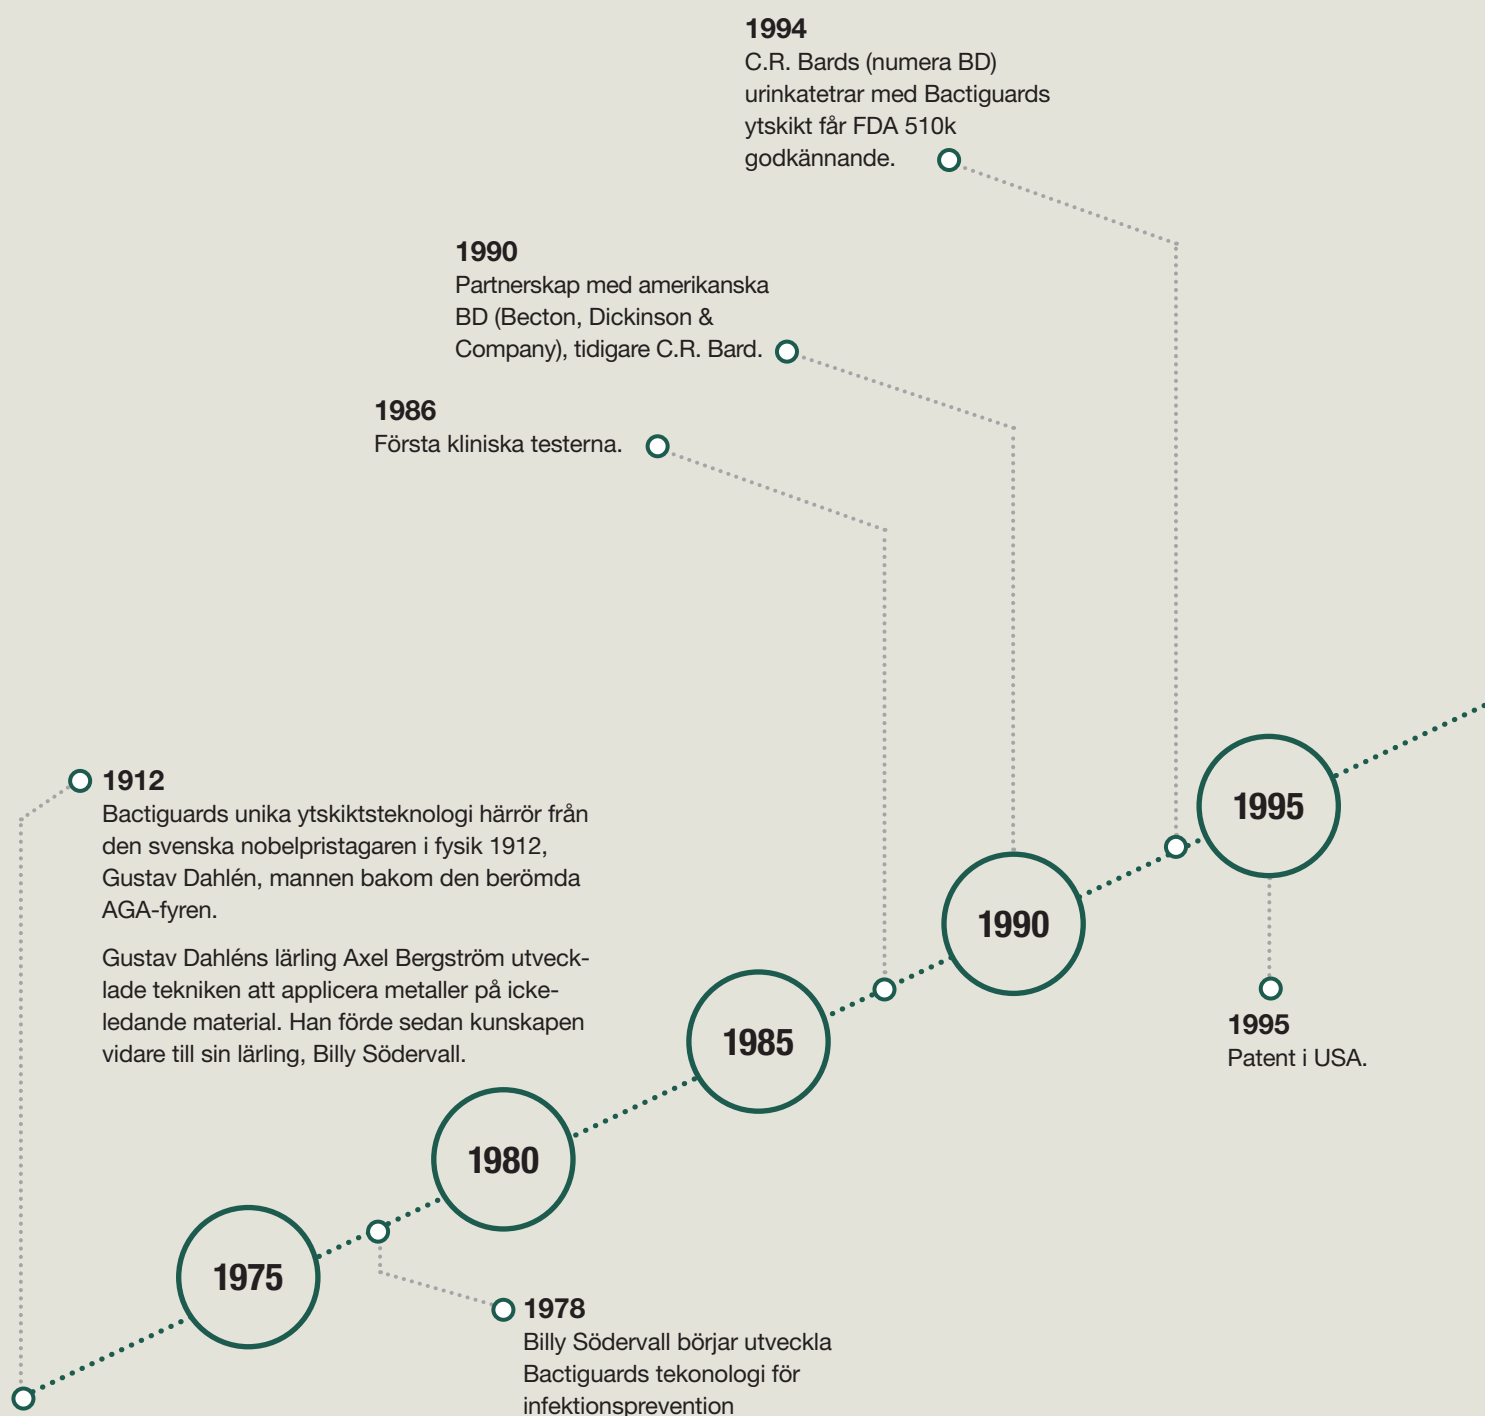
1994
C.R. Bards (numera BD) urinkatetrar med Bactiguards ytskikt får FDA 510k godkännande.

1990
Partnerskap med amerikanska BD (Becton, Dickinson & Company), tidigare C.R. Bard.

1986
Första kliniska testerna.

1912
Bactiguards unika ytskiktsteknologi härrör från den svenska nobelpristagaren i fysik 1912, Gustav Dahlén, mannen bakom den berömda AGA-fyren.

Gustav Dahléns lärling Axel Bergström utvecklade tekniken att applicera metaller på icke-ledande material. Han förde sedan kunskapen vidare till sin lärling, Billy Södervall.

1995

1990

1985

1980

1975

1995
Patent i USA.

1978
Billy Södervall börjar utveckla Bactiguards tekonologi för infektionsprevention